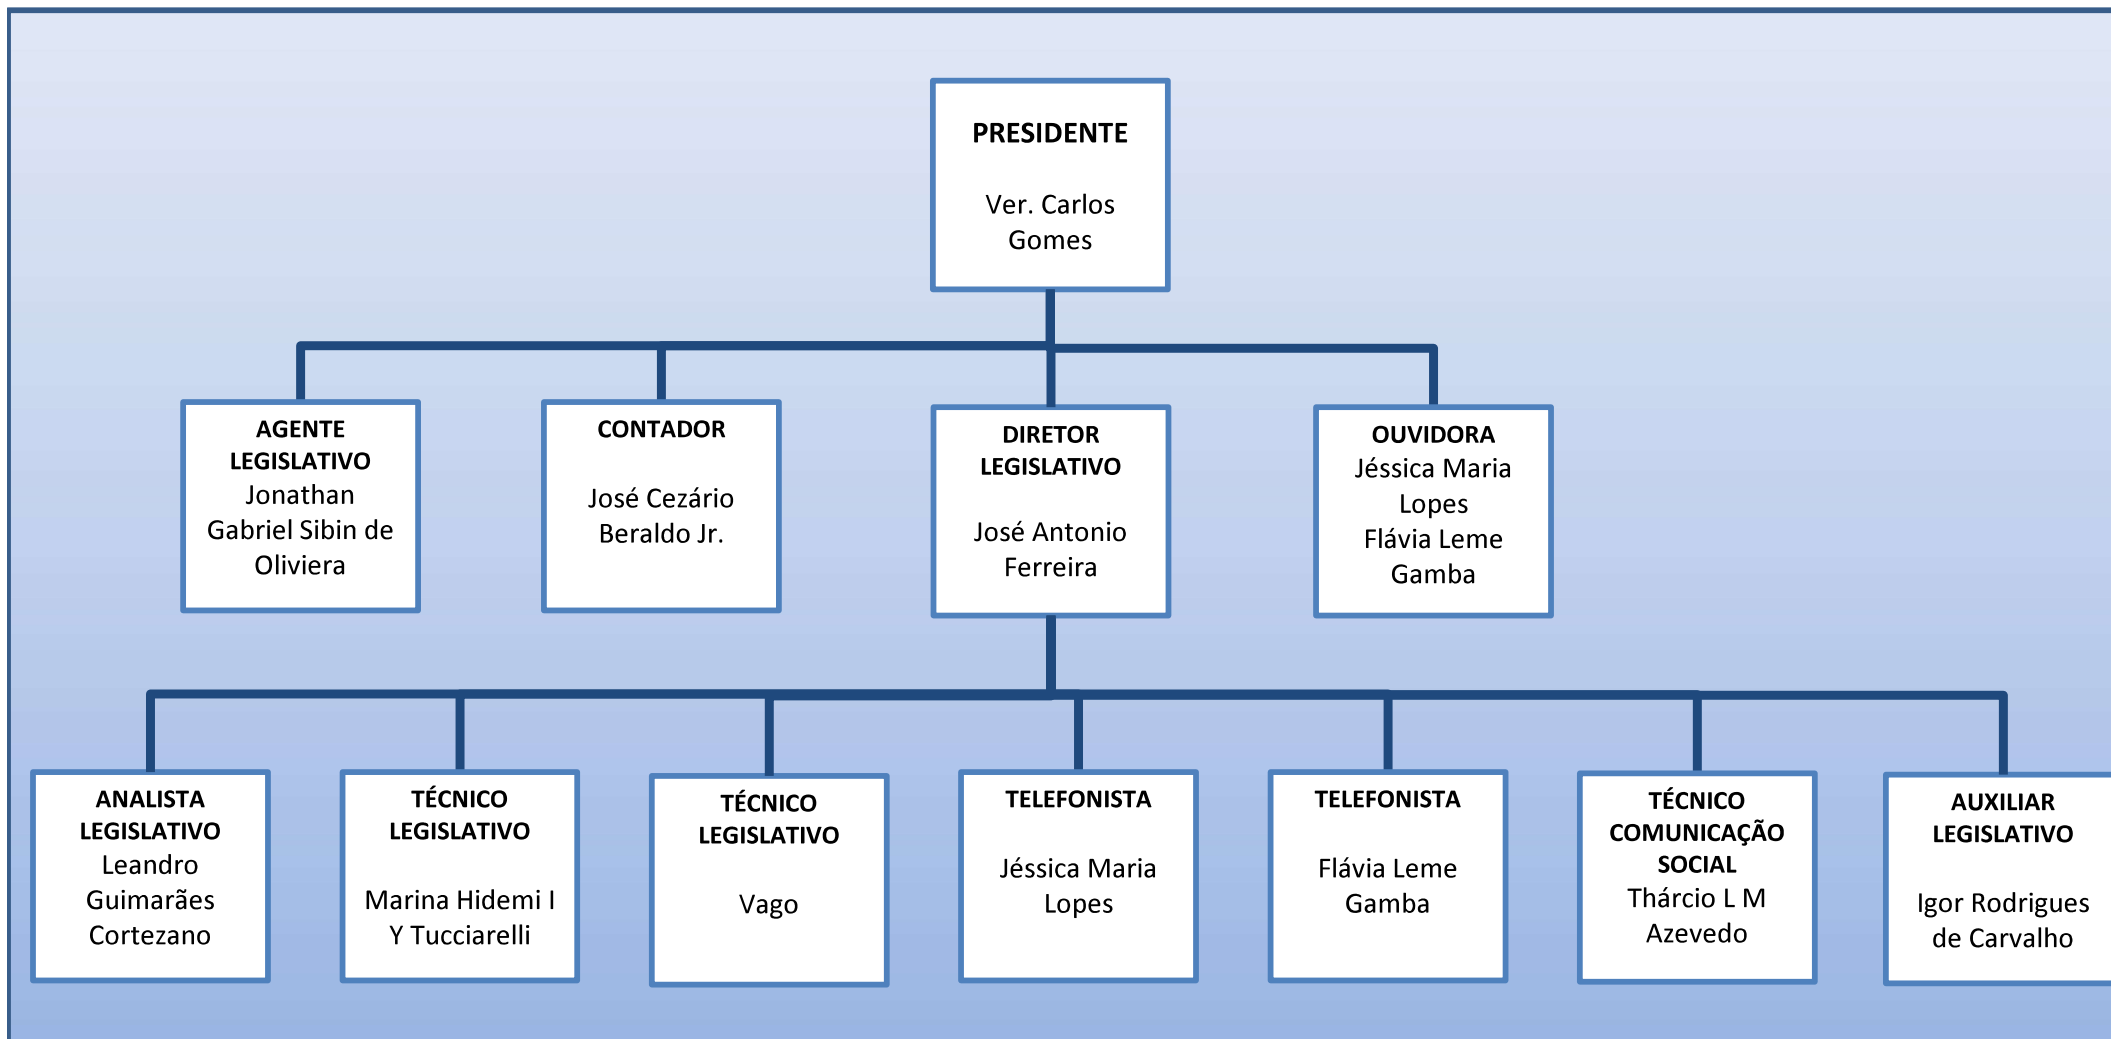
PRESIDENTE

Ver. Carlos Gomes

AGENTE LEGISLATIVO
Jonathan Gabriel Sibin de Oliviera

CONTADOR

José Cezário Beraldo Jr.

DIRETOR LEGISLATIVO

José Antonio Ferreira

OUVIDORA
Jéssica Maria Lopes
Flávia Leme Gamba

ANALISTA LEGISLATIVO
Leandro Guimarães Cortezano

TÉCNICO LEGISLATIVO

Marina Hidemi I Y Tucciarelli

TÉCNICO LEGISLATIVO

Vago

TELEFONISTA

Jéssica Maria Lopes

TELEFONISTA

Flávia Leme Gamba

TÉCNICO COMUNICAÇÃO SOCIAL
Thárcio L M Azevedo

AUXILIAR LEGISLATIVO

Igor Rodrigues de Carvalho